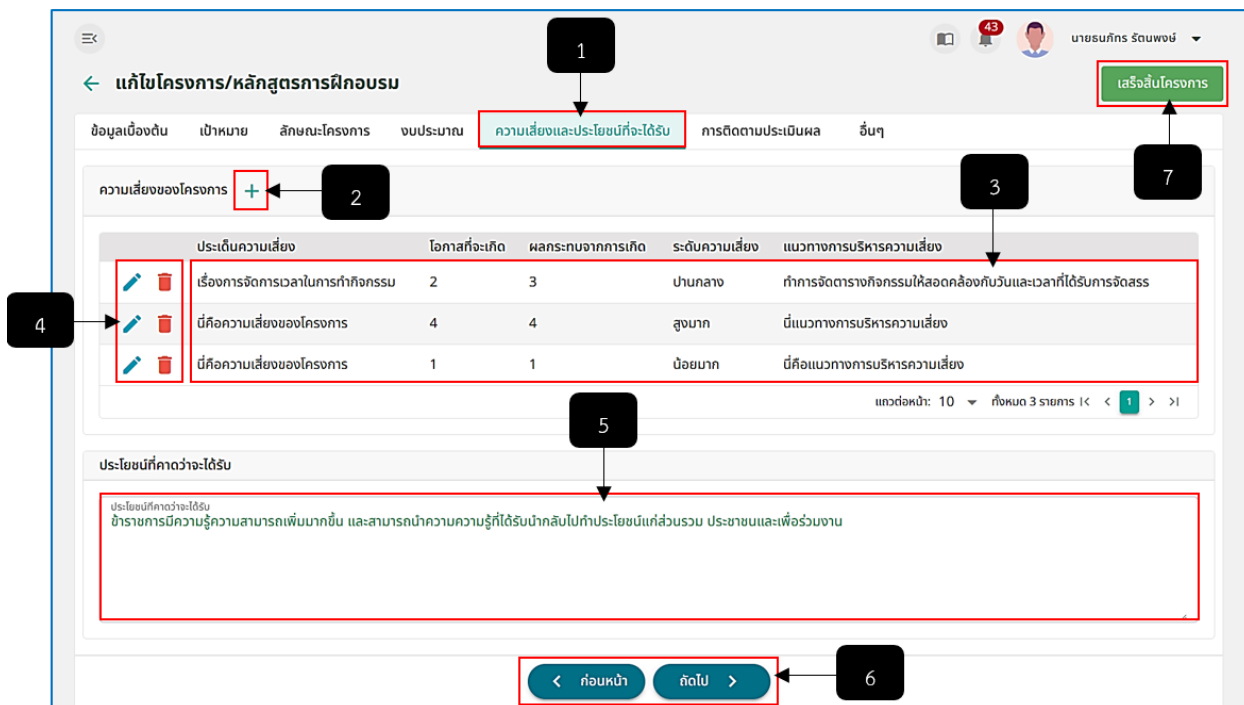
43 นายธนภัทร รัตนพงษ์

1

← แก้ไขโครงการ/หลักสูตรการฝึกอบรม

เสร็จสิ้นโครงการ

ข้อมูลเบื้องต้น เป้าหมาย ลักษณะโครงการ งบประมาณ ความเสี่ยงและประโยชน์ที่จะได้รับ การติดตามประเมินผล อื่นๆ

7

ความเสี่ยงของโครงการ + 2

3

| | ประเด็นความเสี่ยง | โอกาสที่จะเกิด | ผลกระทบจากการเกิด | ระดับความเสี่ยง | แนวทางการบริหารความเสี่ยง |
|---|---|---|---|---|---|
| | เรื่องการจัดการเวลาในการทำกิจกรรม | 2 | 3 | ปานกลาง | ทำการจัดตารางกิจกรรมให้สอดคล้องกับวันและเวลาที่ได้รับการจัดสรร |
| | นี่คือความเสี่ยงของโครงการ | 4 | 4 | สูงมาก | นี่แนวทางการบริหารความเสี่ยง |
| | นี่คือความเสี่ยงของโครงการ | 1 | 1 | น้อยมาก | นี่คือแนวทางการบริหารความเสี่ยง |

4

แถวต่อหน้า: 10 ทั้งหมด 3 รายการ 1

5

ประโยชน์ที่คาดว่าจะได้รับ

ประโยชน์ที่คาดว่าจะได้รับ
ข้าราชการมีความรู้ความสามารถเพิ่มมากขึ้น และสามารถนำความความรู้ที่ได้รับนำกลับไปทำประโยชน์แก่ส่วนรวม ประชาชนและเพื่อร่วมงาน

ก่อนหน้า ถัดไป 6